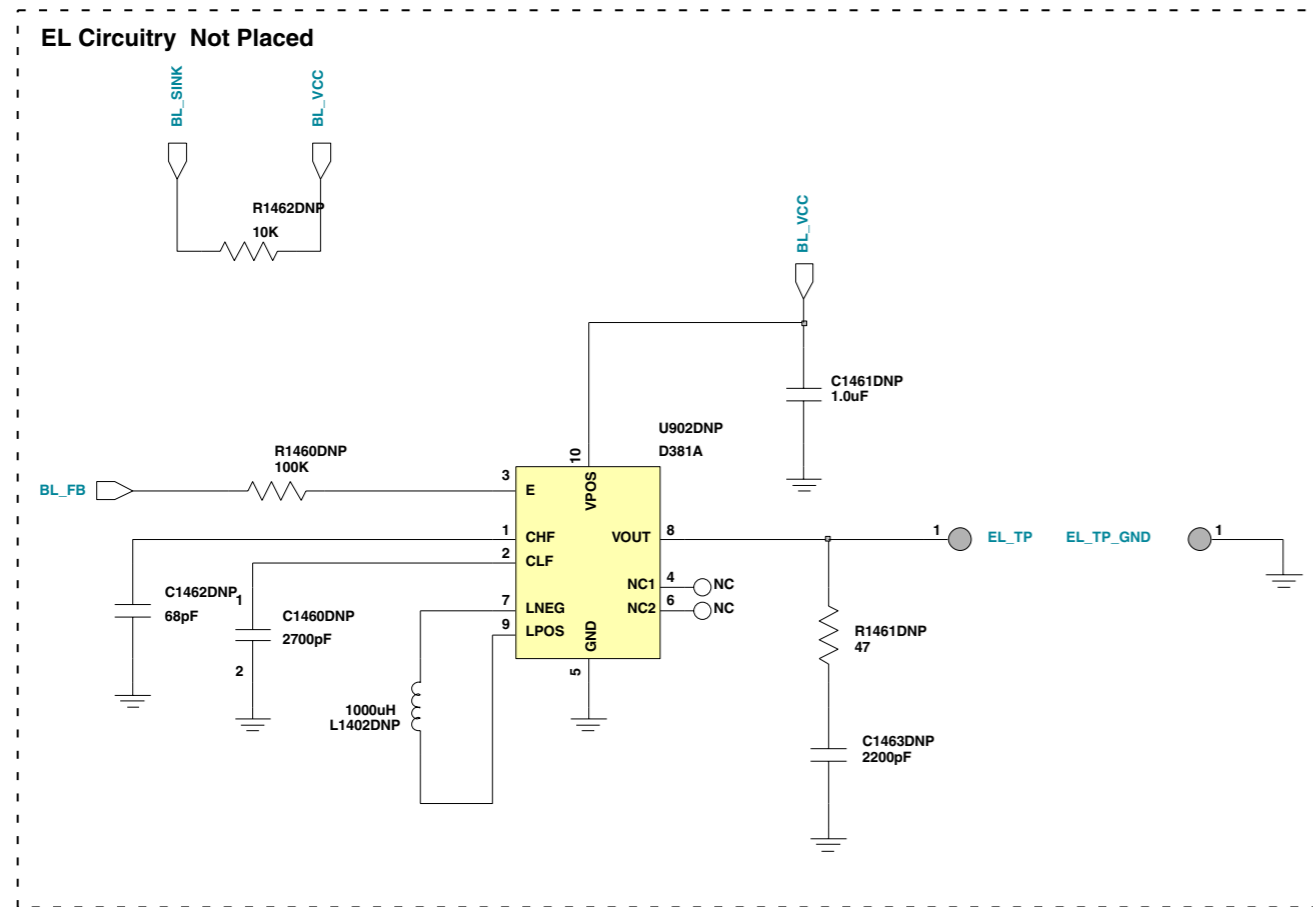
EL Circuitry Not Placed

BL_SINK

BL_VCC

R1462DNP
10K

BL_VCC

C1461DNP
1.0uF

U902DNP
D381A

R1460DNP
100K

BL_FB

3 E
10 VPOS
1 CHF
2 CLF
VOUT 8
NC1 4 NC
NC2 6 NC
7 LNEG
9 LPOS
GND
5

1 EL_TP

EL_TP_GND 1

C1462DNP
68pF

1
C1460DNP
2700pF
2

R1461DNP
47

1000uH
L1402DNP

C1463DNP
2200pF